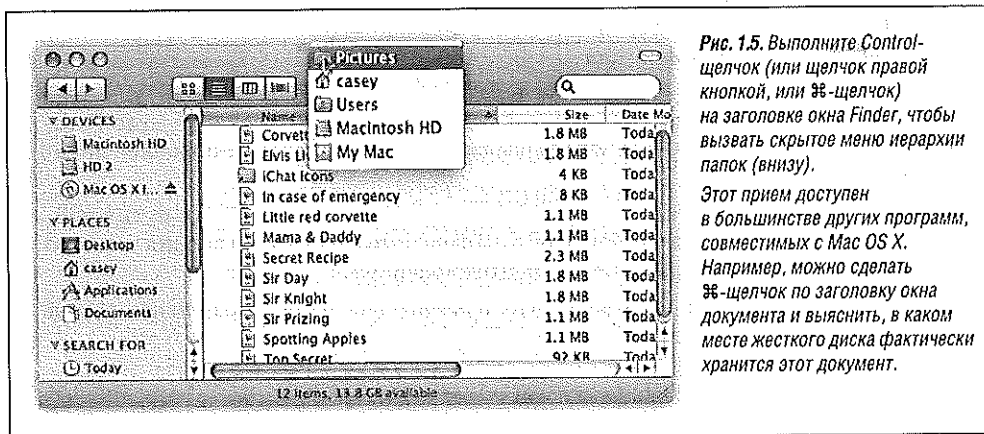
Pictures
casey
Users
Macintosh HD
My Mac

DEVICES
Macintosh HD
HD 2
Mac OS X I...

PLACES
Desktop
casey
Applications
Documents

SEARCH FOR
Today

| Name | Size | Date Mo |
|---|---|---|
| Corvette | 1.8 MB | Toda |
| Elvis Li | 1.8 MB | Toda |
| iChat Icons | 4 KB | Toda |
| In case of emergency | 8 KB | Toda |
| Little red corvette | 1.1 MB | Toda |
| Mama & Daddy | 1.1 MB | Toda |
| Secret Recipe | 2.3 MB | Toda |
| Sir Day | 1.8 MB | Toda |
| Sir Knight | 1.8 MB | Toda |
| Sir Prizing | 1.1 MB | Toda |
| Spotting Apples | 1.1 MB | Toda |
| Top Secret | 92 KB | Toda |

12 items, 13.8 GB available

Рис. 1.5. Выполните Control-щелчок (или щелчок правой кнопкой, или ⌘-щелчок) на заголовке окна Finder, чтобы вызвать скрытое меню иерархии папок (внизу).

Этот прием доступен в большинстве других программ, совместимых с Mac OS X. Например, можно сделать ⌘-щелчок по заголовку окна документа и выяснить, в каком месте жесткого диска фактически хранится этот документ.